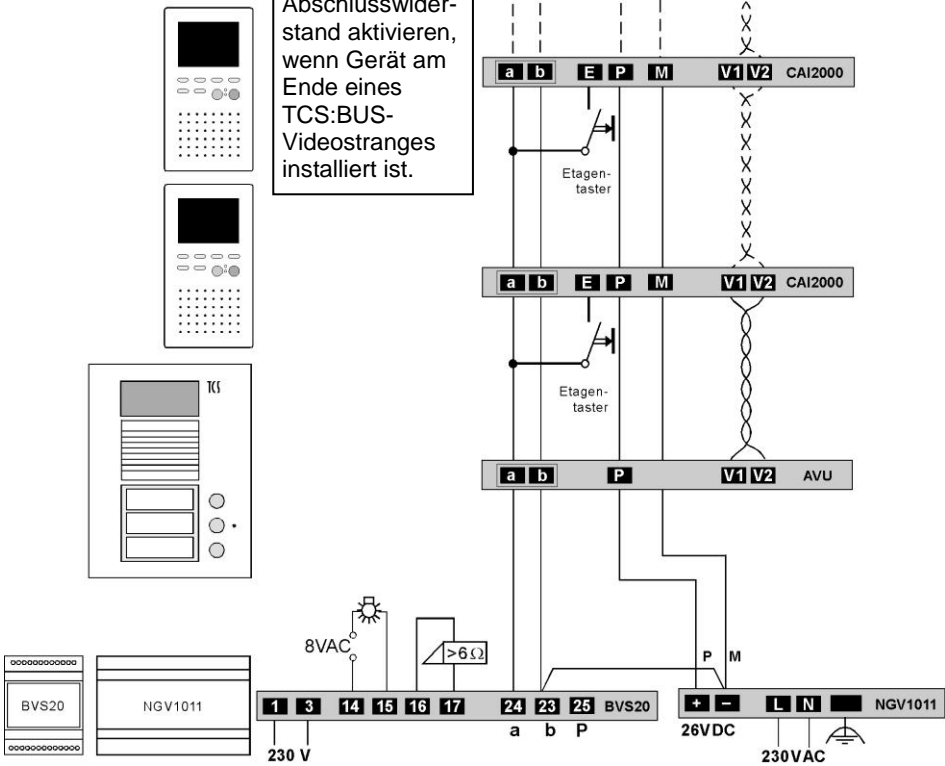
Abschlusswiderstand aktivieren, wenn Gerät am Ende eines TCS:BUS-Videostranges installiert ist.

a b E P M V1 V2 CAI2000

Etagentaster

a b E P M V1 V2 CAI2000

Etagentaster

a b P V1 V2 AVU

TCS

8VAC

$>6\Omega$

P M

BVS20

NGV1011

1 3 14 15 16 17 24 23 25 BVS20

230 V

a b P

+ − L N NGV1011

26VDC

230VAC